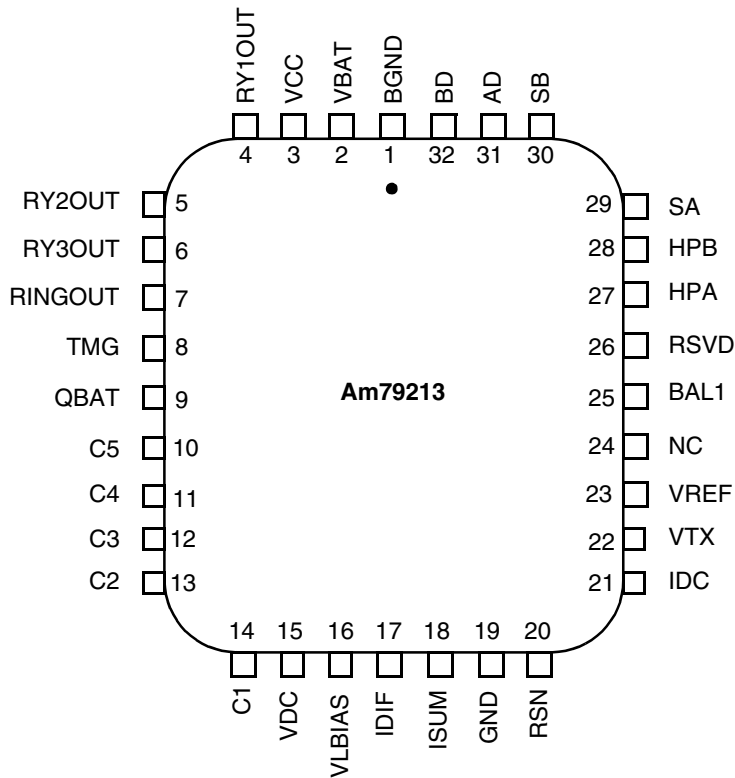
RY1OUT VCC VBAT BGND BD AD SB
4 3 2 1 32 31 30

RY2OUT 5
RY3OUT 6
RINGOUT 7
TMG 8
QBAT 9
C5 10
C4 11
C3 12
C2 13

29 SA
28 HPB
27 HPA
26 RSVD
25 BAL1
24 NC
23 VREF
22 VTX
21 IDC

Am79213

14 15 16 17 18 19 20
C1 VDC VLBIAS IDIF ISUM GND RSN